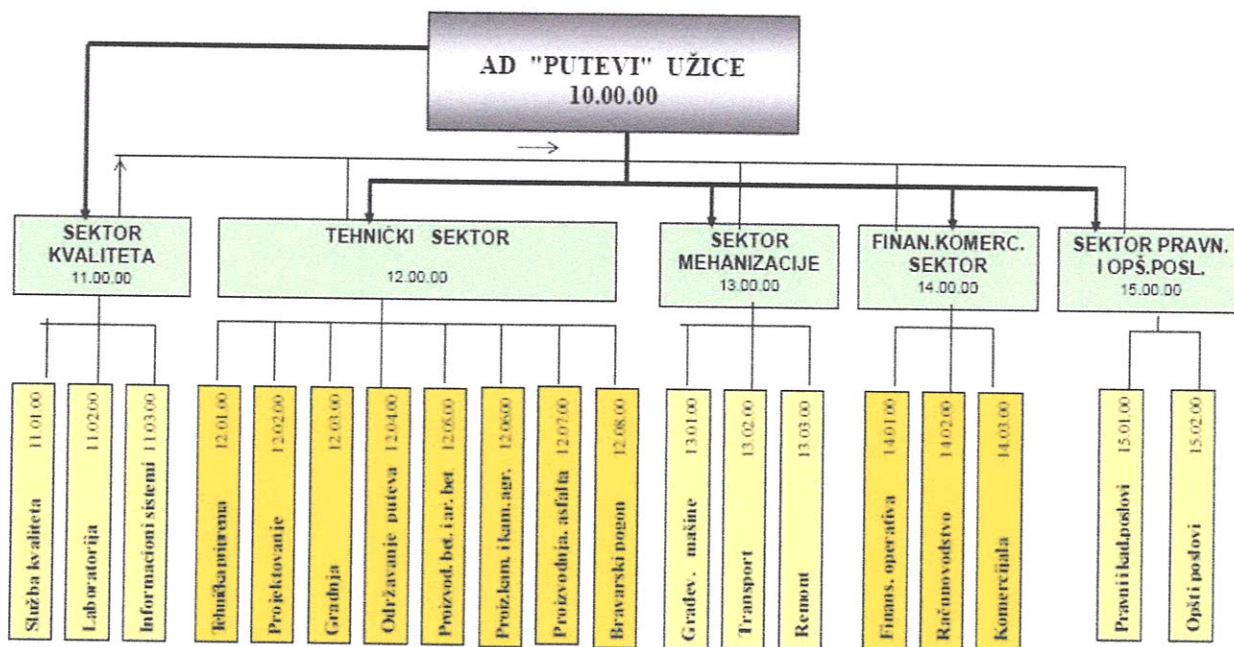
AD "PUTEVI" UŽICE
10.00.00

SEKTOR KVALITETA
11.00.00

TEHNIČKI SEKTOR
12.00.00

SEKTOR MEHANIZACIJE
13.00.00

FINAN.KOMERC. SEKTOR
14.00.00

SEKTOR PRAVN. I OPŠ.POSL.
15.00.00

Služba kvaliteta 11.01.00
Laboratorija 11.02.00
Informacioni sistemi 11.03.00

Tehnička priprema 12.01.00
Projektovanje 12.02.00
Gradnja 12.03.00
Održavanje puteva 12.04.00
Proizvod. bet. i ar. bet 12.05.00
Proiz.kam. i kam.agr. 12.06.00
Proizvodnja. asfalta 12.07.00
Bravarski pogon 12.08.00

Građev. mašine 13.01.00
Transport 13.02.00
Remont 13.03.00

Finans. operativa 14.01.00
Računovodstvo 14.02.00
Komercijala 14.03.00

Pravni i kad.poslovi 15.01.00
Opšti poslovi 15.02.00